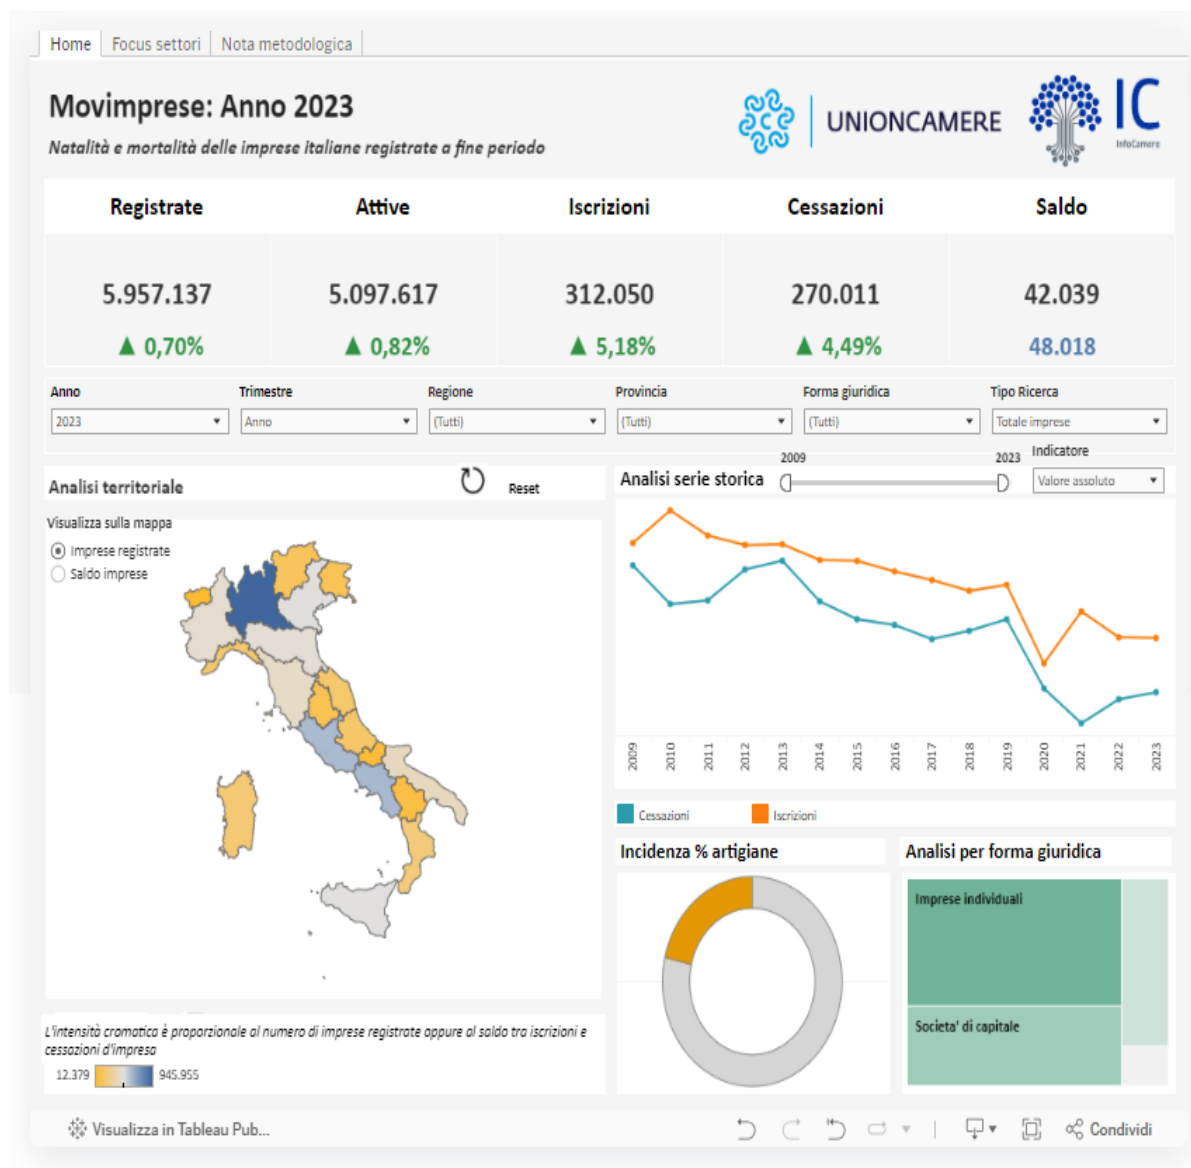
Home | Focus settori | Nota metodologica

Movimprese: Anno 2023

Natalità e mortalità delle imprese italiane registrate a fine periodo

UNIONCAMERE

IC InfoCamere

| Registrate | Attive | Iscrizioni | Cessazioni | Saldo |
|---|---|---|---|---|
| 5.957.137 | 5.097.617 | 312.050 | 270.011 | 42.039 |
| ▲ 0,70% | ▲ 0,82% | ▲ 5,18% | ▲ 4,49% | 48.018 |

Anno
2023
Trimestre
Anno
Regione
(Tutti)
Provincia
(Tutti)
Forma giuridica
(Tutti)
Tipo Ricerca
Totale imprese

Analisi territoriale
Reset

Visualizza sulla mappa
Imprese registrate
Saldo imprese

Analisi serie storica
2009
2023
Indicatore
Valore assoluto

2009 2010 2011 2012 2013 2014 2015 2016 2017 2018 2019 2020 2021 2022 2023

Cessazioni
Iscrizioni

L'intensità cromatica è proporzionale al numero di imprese registrate oppure al saldo tra iscrizioni e cessazioni d'impresa
12.379
945.955

Incidenza % artigiane

Analisi per forma giuridica
Imprese individuali
Societa' di capitale

Visualizza in Tableau Pub...
Condividi